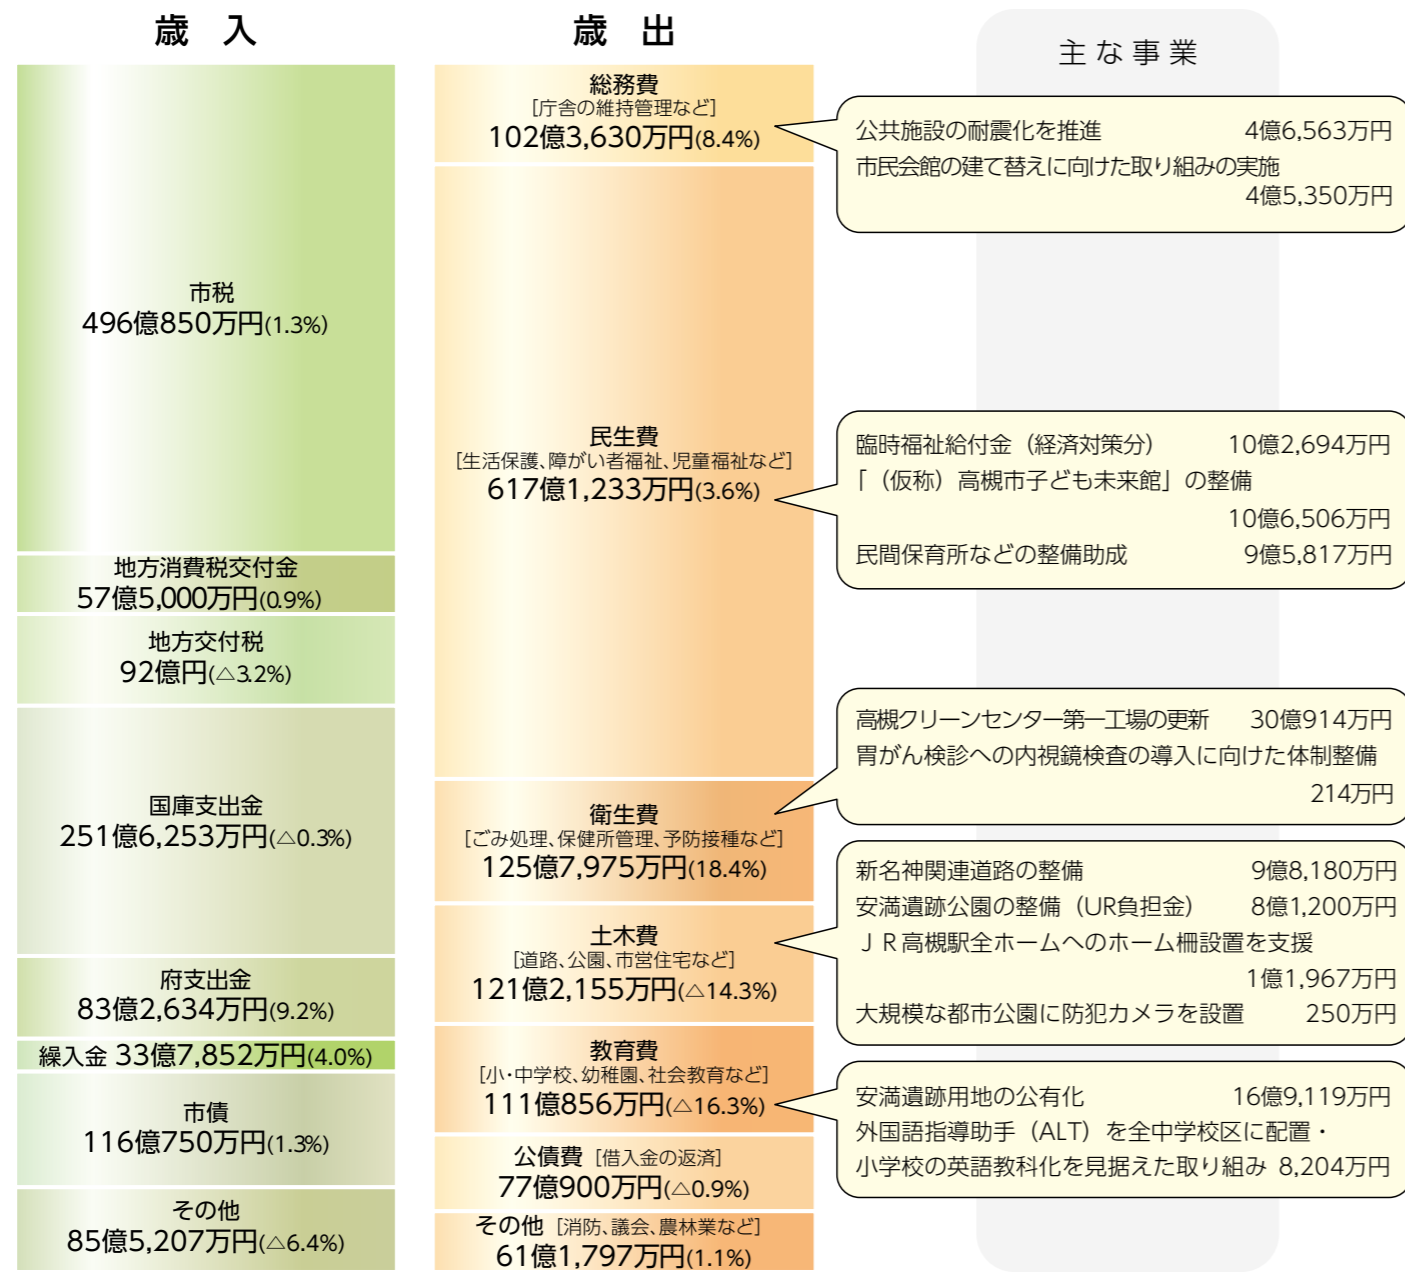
歳 入

市税
496億850万円(1.3%)

地方消費税交付金
57億5,000万円(0.9%)

地方交付税
92億円(△3.2%)

国庫支出金
251億6,253万円(△0.3%)

府支出金
83億2,634万円(9.2%)

繰入金 33億7,852万円(4.0%)

市債
116億750万円(1.3%)

その他
85億5,207万円(△6.4%)

歳 出

総務費
[庁舎の維持管理など]
102億3,630万円(8.4%)

民生費
[生活保護、障がい者福祉、児童福祉など]
617億1,233万円(3.6%)

衛生費
[ごみ処理、保健所管理、予防接種など]
125億7,975万円(18.4%)

土木費
[道路、公園、市営住宅など]
121億2,155万円(△14.3%)

教育費
[小・中学校、幼稚園、社会教育など]
111億856万円(△16.3%)

公債費 [借入金の返済]
77億900万円(△0.9%)

その他 [消防、議会、農林業など]
61億1,797万円(1.1%)

主 な 事 業

公共施設の耐震化を推進 4億6,563万円
市民会館の建て替えに向けた取り組みの実施 4億5,350万円

臨時福祉給付金（経済対策分） 10億2,694万円
「（仮称）高槻市子ども未来館」の整備 10億6,506万円
民間保育所などの整備助成 9億5,817万円

高槻クリーンセンター第一工場の更新 30億914万円
胃がん検診への内視鏡検査の導入に向けた体制整備 214万円

新名神関連道路の整備 9億8,180万円
安満遺跡公園の整備（UR負担金） 8億1,200万円
ＪＲ高槻駅全ホームへのホーム柵設置を支援 1億1,967万円
大規模な都市公園に防犯カメラを設置 250万円

安満遺跡用地の公有化 16億9,119万円
外国語指導助手（ALT）を全中学校区に配置・小学校の英語教科化を見据えた取り組み 8,204万円